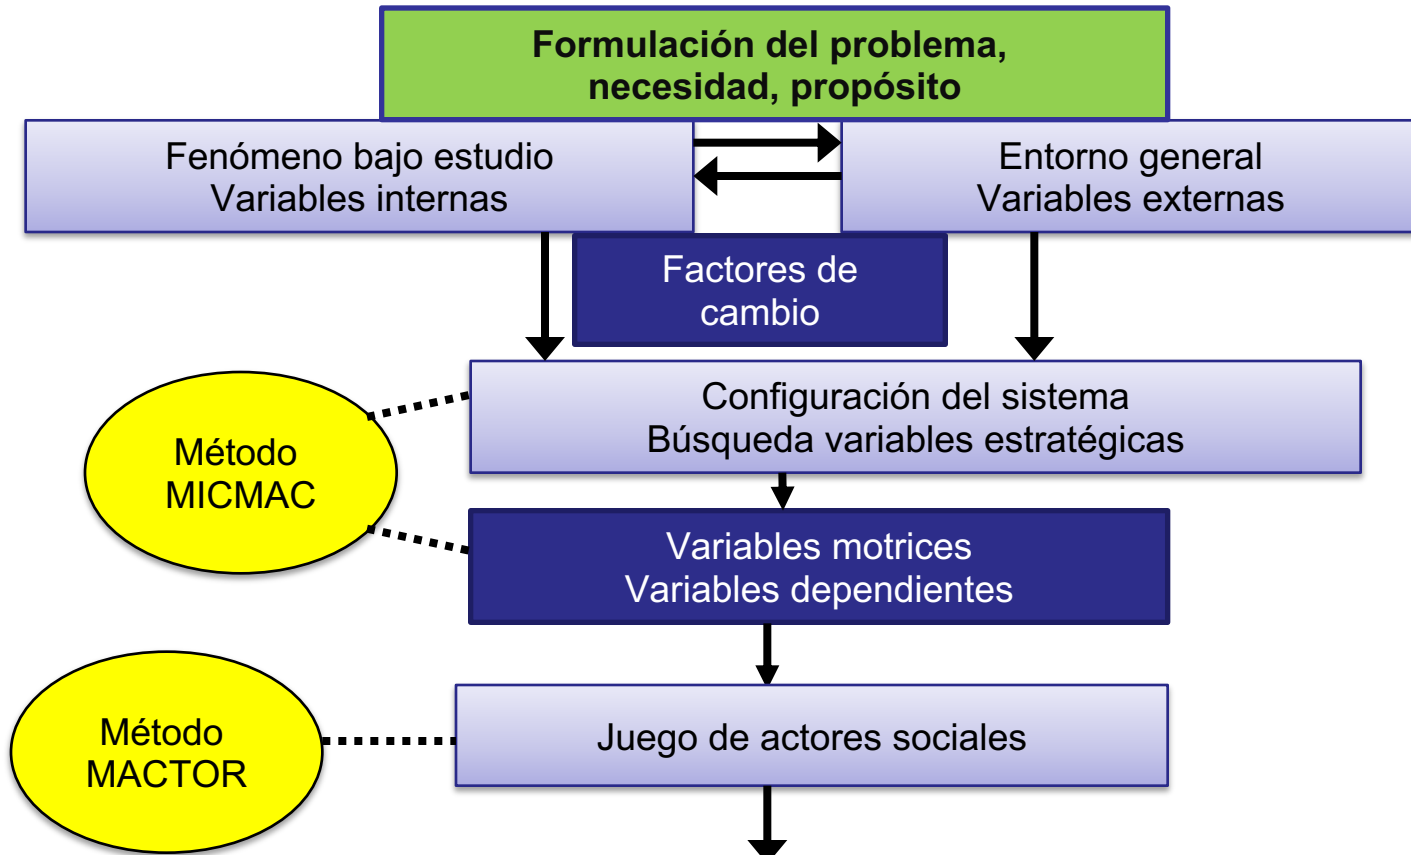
Formulación del problema, necesidad, propósito

Fenómeno bajo estudio
Variables internas

Entorno general
Variables externas

Factores de cambio

Método MICMAC

Configuración del sistema
Búsqueda variables estratégicas

Variables motrices
Variables dependientes

Método MACTOR

Juego de actores sociales